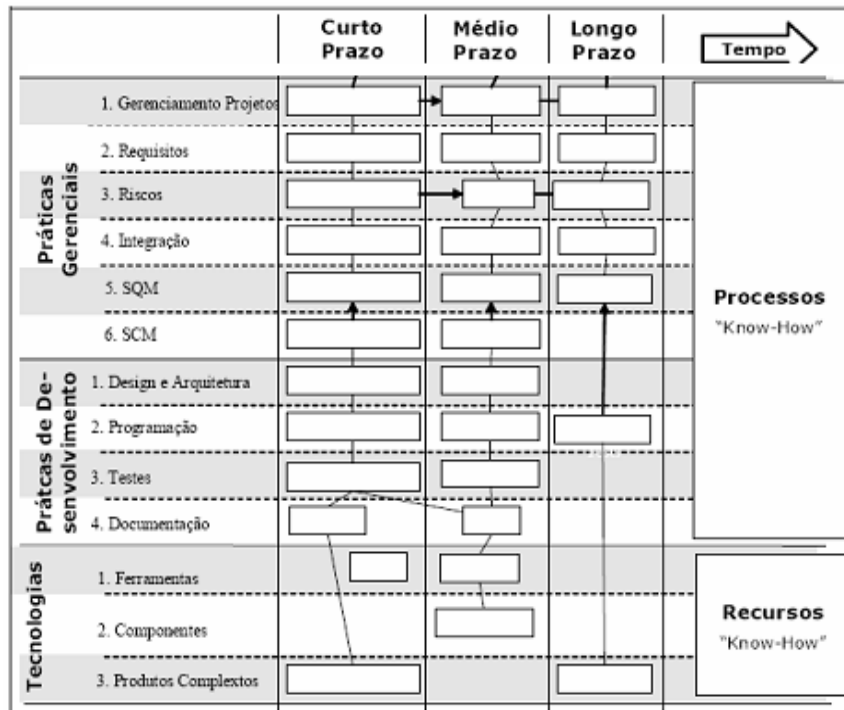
| | Curto Prazo | Médio Prazo | Longo Prazo | Tempo |
|---|---|---|---|---|
| Práticas Gerenciais | | | | |
| 1. Gerenciamento Projetos | | | | |
| 2. Requisitos | | | | |
| 3. Riscos | | | | |
| 4. Integração | | | | |
| 5. SQM | | | | Processos "Know-How" |
| 6. SCM | | | | |
| Prátcas de Desenvolvimento | | | | |
| 1. Design e Arquitetura | | | | |
| 2. Programação | | | | |
| 3. Testes | | | | |
| 4. Documentação | | | | |
| Tecnologias | | | | |
| 1. Ferramentas | | | | |
| 2. Componentes | | | | Recursos "Know-How" |
| 3. Produtos Complextos | | | | |